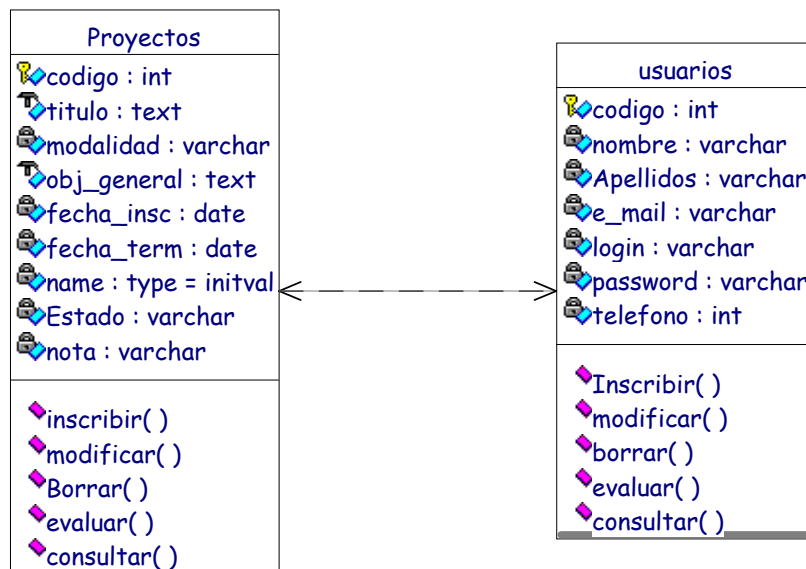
Proyectos

codigo : int
titulo : text
modalidad : varchar
obj_general : text
fecha_insc : date
fecha_term : date
name : type = initval
Estado : varchar
nota : varchar

inscribir( )
modificar( )
Borrar( )
evaluar( )
consultar( )

usuarios

codigo : int
nombre : varchar
Apellidos : varchar
e_mail : varchar
login : varchar
password : varchar
telefono : int

Inscribir( )
modificar( )
borrar( )
evaluar( )
consultar( )